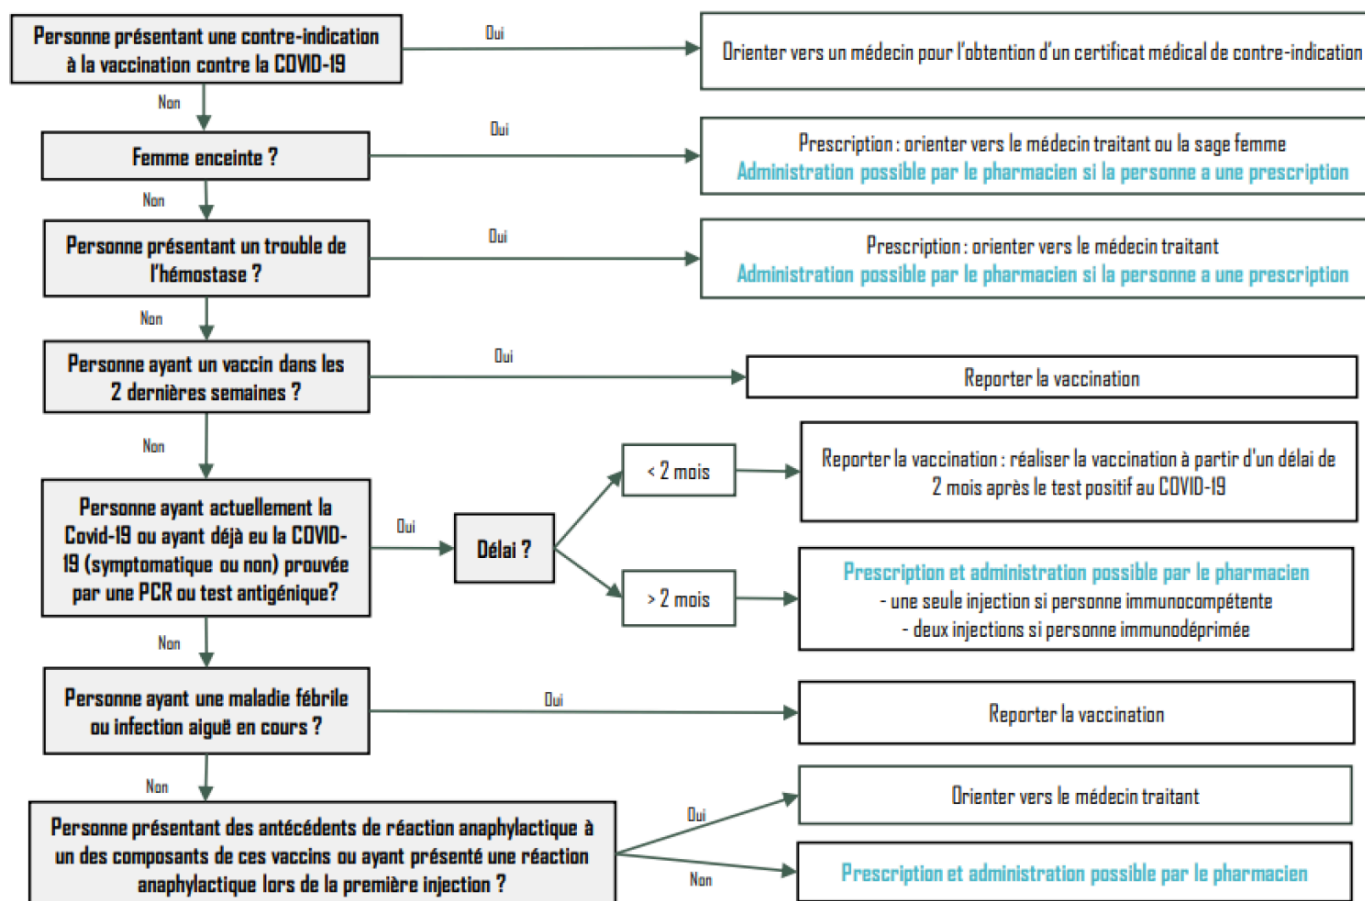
Personne présentant une contre-indication à la vaccination contre la COVID-19

Oui

Orienter vers un médecin pour l'obtention d'un certificat médical de contre-indication

Non

Femme enceinte ?

Oui

Prescription : orienter vers le médecin traitant ou la sage femme
Administration possible par le pharmacien si la personne a une prescription

Non

Personne présentant un trouble de l'hémostase ?

Oui

Prescription : orienter vers le médecin traitant
Administration possible par le pharmacien si la personne a une prescription

Non

Personne ayant un vaccin dans les 2 dernières semaines ?

Oui

Reporter la vaccination

Non

Personne ayant actuellement la Covid-19 ou ayant déjà eu la COVID-19 (symptomatique ou non) prouvée par une PCR ou test antigénique?

Oui

Délai ?

< 2 mois

Reporter la vaccination : réaliser la vaccination à partir d'un délai de 2 mois après le test positif au COVID-19

> 2 mois

Prescription et administration possible par le pharmacien
- une seule injection si personne immunocompétente
- deux injections si personne immunodéprimée

Non

Personne ayant une maladie fébrile ou infection aiguë en cours ?

Oui

Reporter la vaccination

Non

Personne présentant des antécédents de réaction anaphylactique à un des composants de ces vaccins ou ayant présenté une réaction anaphylactique lors de la première injection ?

Oui

Orienter vers le médecin traitant

Non

Prescription et administration possible par le pharmacien